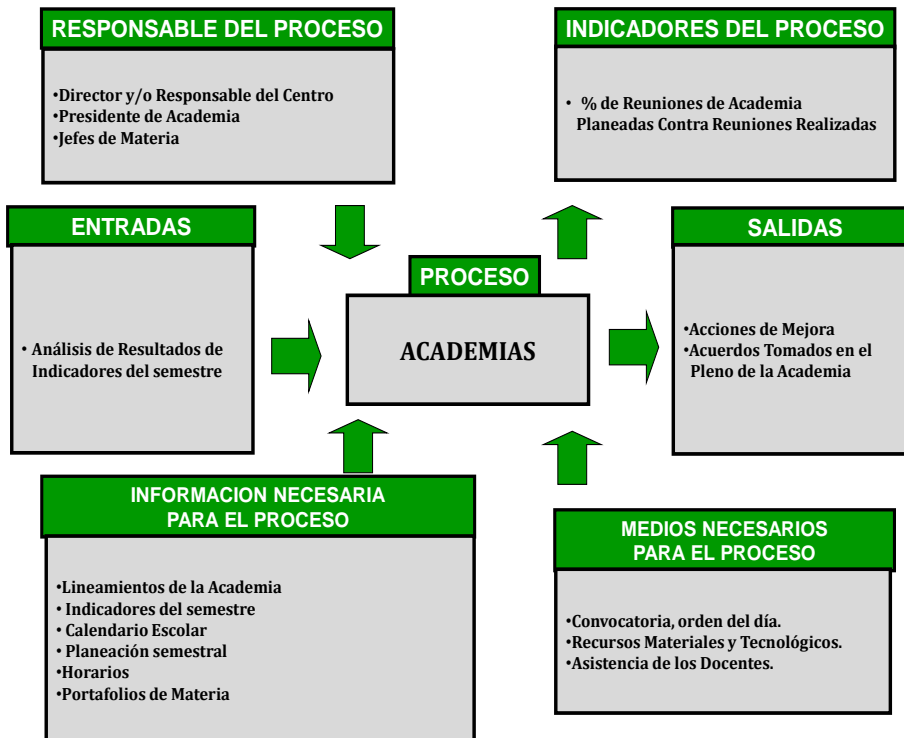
RESPONSABLE DEL PROCESO

•Director y/o Responsable del Centro
•Presidente de Academia
•Jefes de Materia

INDICADORES DEL PROCESO

• % de Reuniones de Academia Planeadas Contra Reuniones Realizadas

ENTRADAS

• Análisis de Resultados de Indicadores del semestre

PROCESO

ACADEMIAS

SALIDAS

•Acciones de Mejora
•Acuerdos Tomados en el Pleno de la Academia

INFORMACION NECESARIA PARA EL PROCESO

•Lineamientos de la Academia
• Indicadores del semestre
• Calendario Escolar
• Planeación semestral
•Horarios
•Portafolios de Materia

MEDIOS NECESARIOS PARA EL PROCESO

•Convocatoria, orden del día.
•Recursos Materiales y Tecnológicos.
•Asistencia de los Docentes.